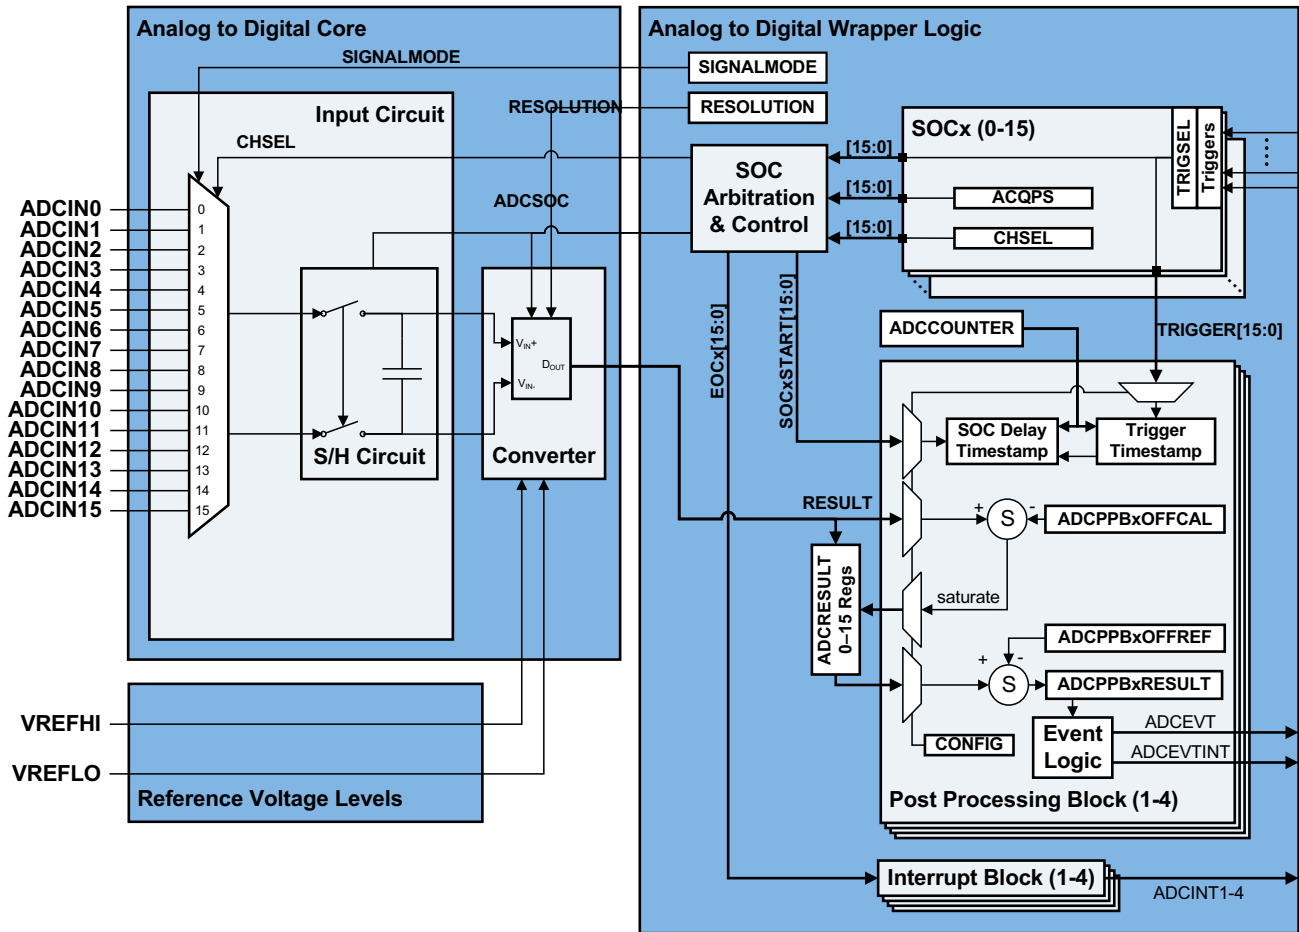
Analog to Digital Core

Analog to Digital Wrapper Logic

SIGNALMODE

SIGNALMODE

Input Circuit

RESOLUTION

RESOLUTION

CHSEL

SOCx (0-15)

TRIGSEL

Triggers

SOC Arbitration & Control

[15:0]

[15:0]

[15:0]

ACQPS

CHSEL

ADCSOC

ADCIN0
ADCIN1
ADCIN2
ADCIN3
ADCIN4
ADCIN5
ADCIN6
ADCIN7
ADCIN8
ADCIN9
ADCIN10
ADCIN11
ADCIN12
ADCIN13
ADCIN14
ADCIN15

0
1
2
3
4
5
6
7
8
9
10
11
12
13
14
15

$V_{IN+}$

$D_{OUT}$

$V_{IN-}$

S/H Circuit

Converter

ADCCOUNTER

TRIGGER[15:0]

EOCx[15:0]

SOCxSTART[15:0]

SOC Delay Timestamp

Trigger Timestamp

RESULT

ADCPPBxOFFCAL

ADCRESULT 0–15 Regs

saturate

ADCPPBxOFFREF

ADCPPBxRESULT

S

S

+

-

+

-

CONFIG

Event Logic

ADCEVT

ADCEVTINT

VREFHI

VREFLO

Reference Voltage Levels

Post Processing Block (1-4)

Interrupt Block (1-4)

ADCINT1-4